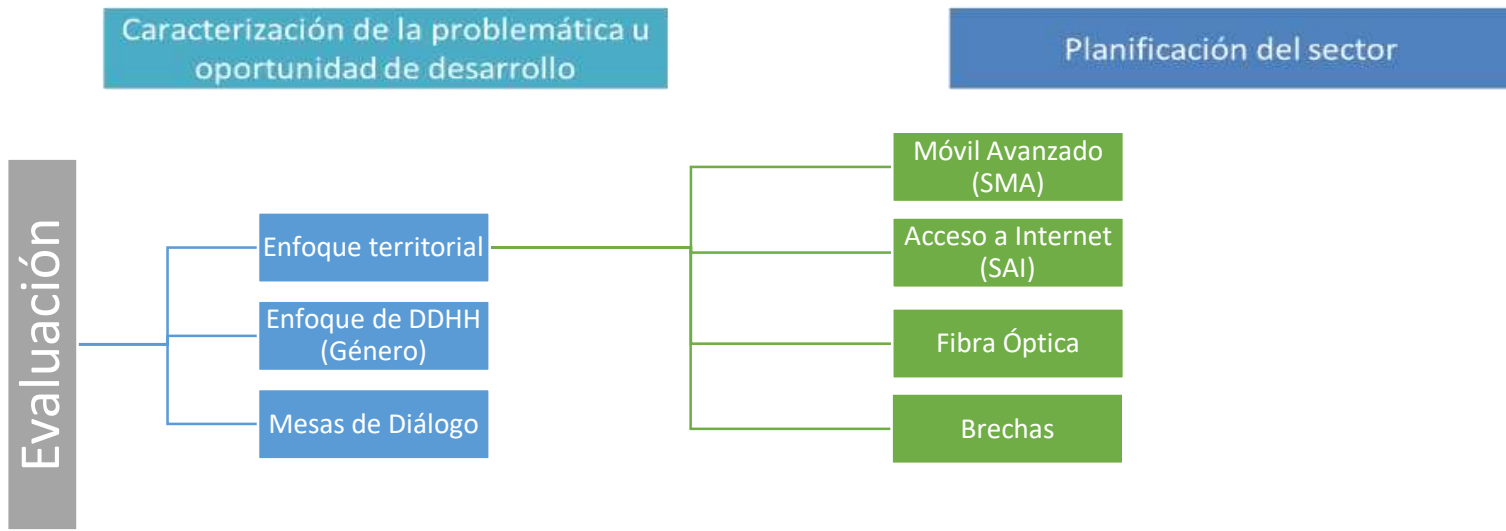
Caracterización de la problemática u oportunidad de desarrollo

Planificación del sector

Evaluación

Enfoque territorial

Enfoque de DDHH (Género)

Mesas de Diálogo

Móvil Avanzado (SMA)

Acceso a Internet (SAI)

Fibra Óptica

Brechas